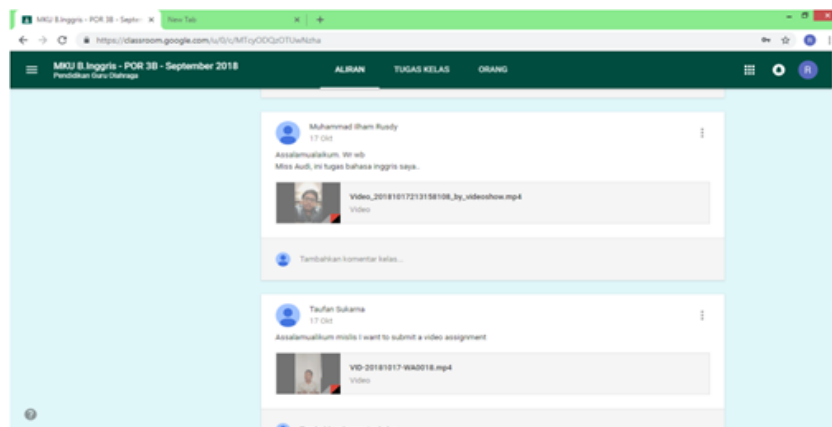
MKU B.Inggris - POR 3B - Septe... ×
New Tab ×
https://classroom.google.com/u/0/c/MTcyODQzOTUwNzha

MKU B.Inggris - POR 3B - September 2018
Pendidikan Guru Olahraga

ALIRAN
TUGAS KELAS
ORANG

Muhammad Ilham Rusdy
17 Okt

Assalamualaikum. Wr wb
Miss Audi, ini tugas bahasa inggris saya..

Video_20181017213158108_by_videoshow.mp4
Video

Tambahkan komentar kelas...

Taufan Sukarna
17 Okt

Assalamualaikum misis I want to submit a video assignment

VID-20181017-WA0018.mp4
Video